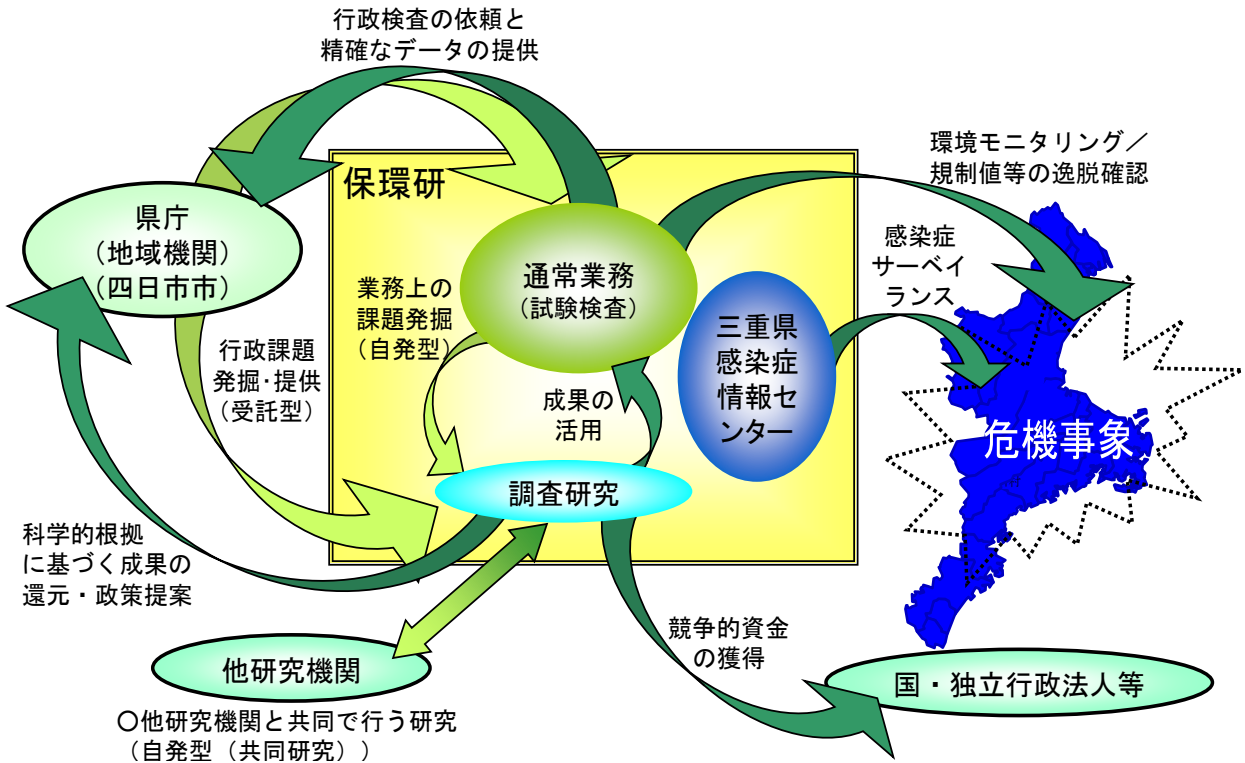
行政検査の依頼と
精確なデータの提供

保環研

県庁
（地域機関）
（四日市市）

通常業務
（試験検査）

環境モニタリング／
規制値等の逸脱確認

感染症
サーベイ
ランス

三重県
感染症
情報セ
ンター

業務上の
課題発掘
（自発型）

行政課題
発掘･提供
（受託型）

成果の
活用

危機事象

調査研究

科学的根拠
に基づく成果の
還元・政策提案

競争的資金
の獲得

他研究機関

国・独立行政法人等

○他研究機関と共同で行う研究
（自発型（共同研究））